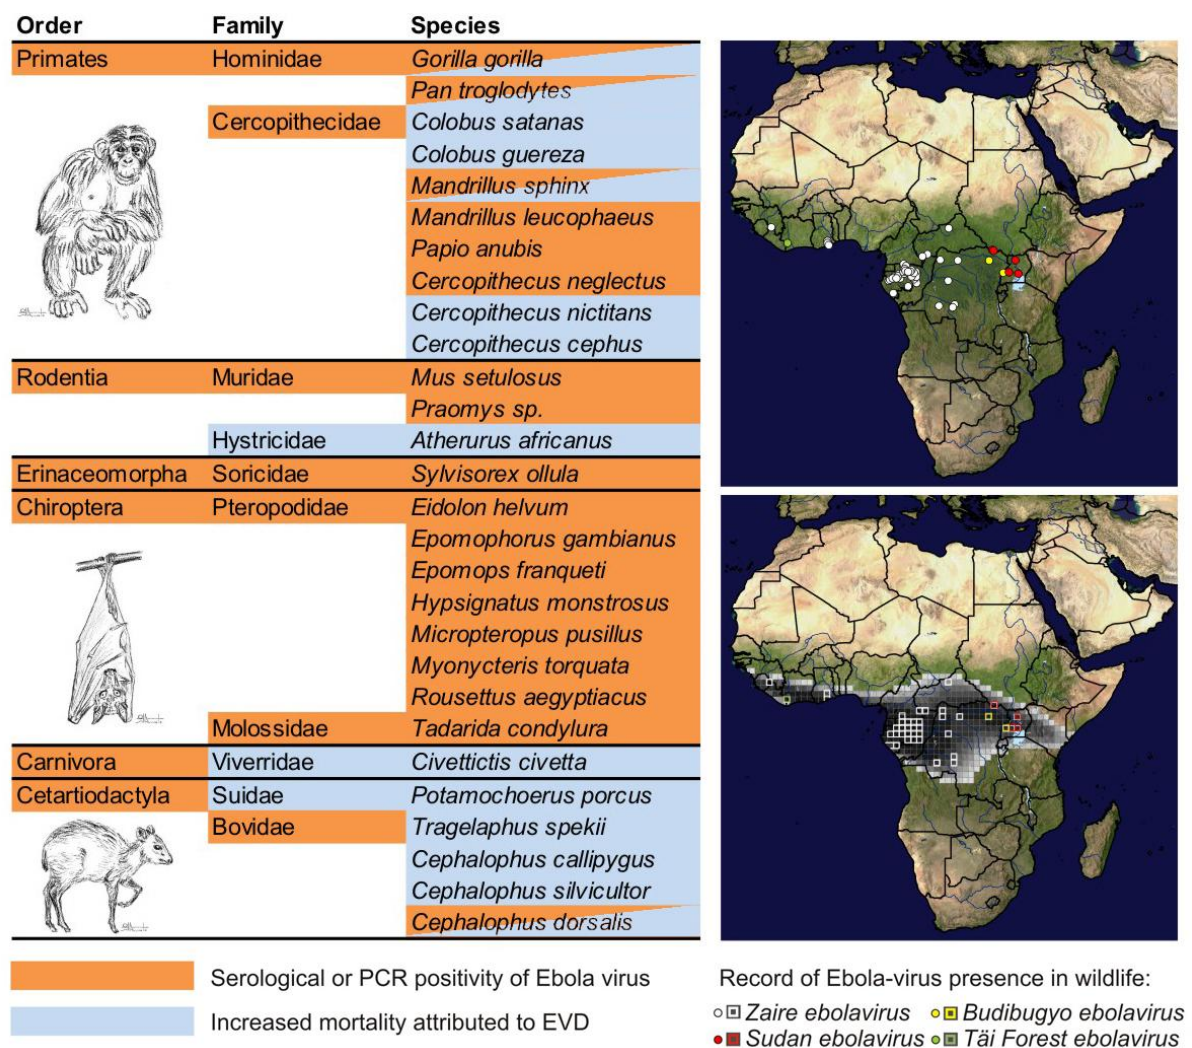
| Order | Family | Species |
|---|---|---|
| Primates | Hominidae | *Gorilla gorilla* |
| | | *Pan troglodytes* |
| | Cercopithecidae | *Colobus satanas* |
| | | *Colobus guereza* |
| | | *Mandrillus sphinx* |
| | | *Mandrillus leucophaeus* |
| | | *Papio anubis* |
| | | *Cercopithecus neglectus* |
| | | *Cercopithecus nictitans* |
| | | *Cercopithecus cephus* |
| Rodentia | Muridae | *Mus setulosus* |
| | | *Praomys sp.* |
| | Hystricidae | *Atherurus africanus* |
| Erinaceomorpha | Soricidae | *Sylvisorex ollula* |
| Chiroptera | Pteropodidae | *Eidolon helvum* |
| | | *Epomophorus gambianus* |
| | | *Epomops franqueti* |
| | | *Hypsignatus monstrosus* |
| | | *Micropteropus pusillus* |
| | | *Myonycteris torquata* |
| | | *Rousettus aegyptiacus* |
| | Molossidae | *Tadarida condylura* |
| Carnivora | Viverridae | *Civettictis civetta* |
| Cetartiodactyla | Suidae | *Potamochoerus porcus* |
| | Bovidae | *Tragelaphus spekii* |
| | | *Cephalophus callipygus* |
| | | *Cephalophus silvicultor* |
| | | *Cephalophus dorsalis* |

Serological or PCR positivity of Ebola virus

Increased mortality attributed to EVD

Record of Ebola-virus presence in wildlife:
*Zaire ebolavirus* *Budibugyo ebolavirus*
*Sudan ebolavirus* *Tāi Forest ebolavirus*